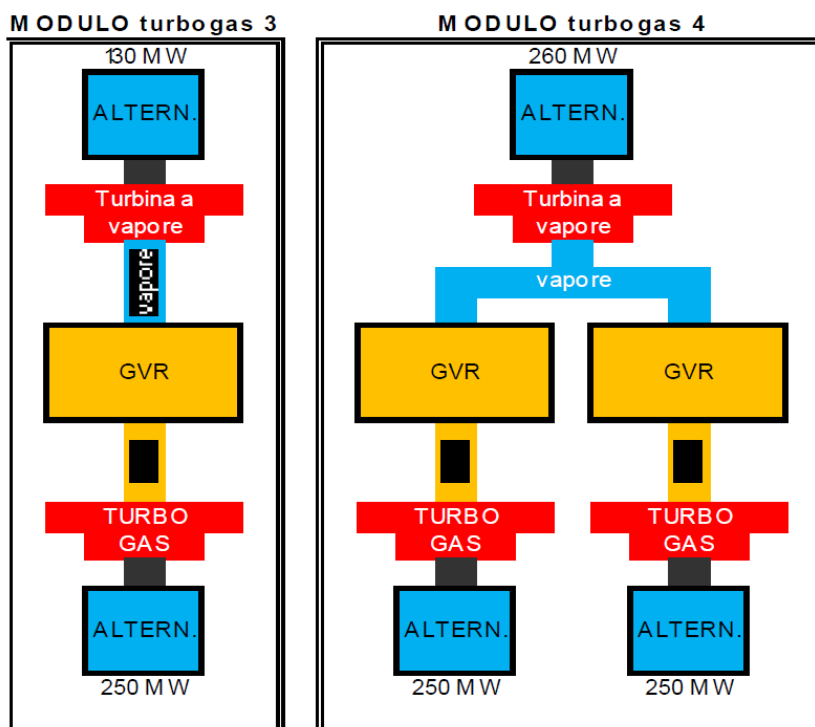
MODULO turbogas 3

130 MW

ALTERN.

Turbina a vapore

vapore

GVR

TURBO GAS

ALTERN.

250 MW

MODULO turbogas 4

260 MW

ALTERN.

Turbina a vapore

vapore

GVR

GVR

TURBO GAS

TURBO GAS

ALTERN.

ALTERN.

250 MW

250 MW